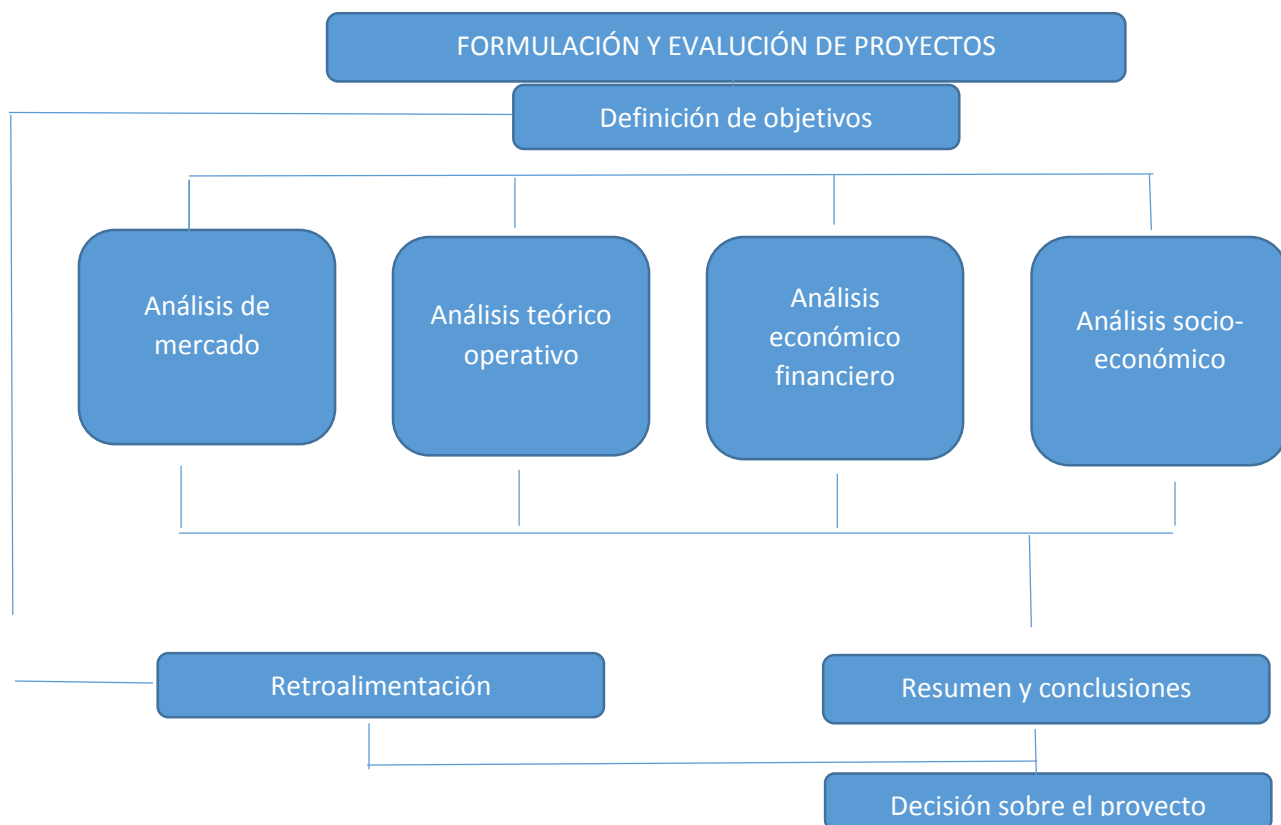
FORMULACIÓN Y EVALUCIÓN DE PROYECTOS

Definición de objetivos

Análisis de mercado

Análisis teórico operativo

Análisis económico financiero

Análisis socio-económico

Retroalimentación

Resumen y conclusiones

Decisión sobre el proyecto